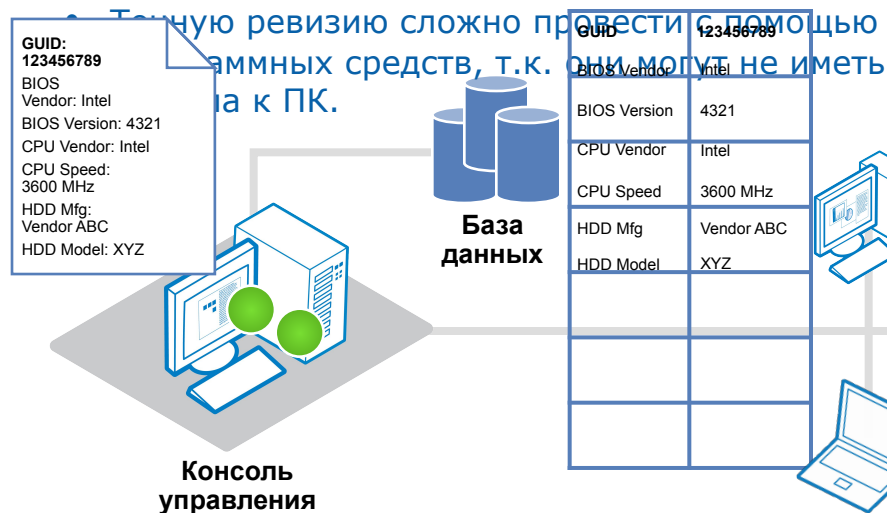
• Точную ревизию сложно провести с помощью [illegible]аммных средств, т.к. они могут не иметь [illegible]а к ПК.

GUID: 123456789
BIOS Vendor: Intel
BIOS Version: 4321
CPU Vendor: Intel
CPU Speed: 3600 MHz
HDD Mfg: Vendor ABC
HDD Model: XYZ

База данных

| GUID | 123456789 |
|---|---|
| BIOS Vendor | Intel |
| BIOS Version | 4321 |
| CPU Vendor | Intel |
| CPU Speed | 3600 MHz |
| HDD Mfg | Vendor ABC |
| HDD Model | XYZ |
| | |
| | |
| | |

Консоль управления